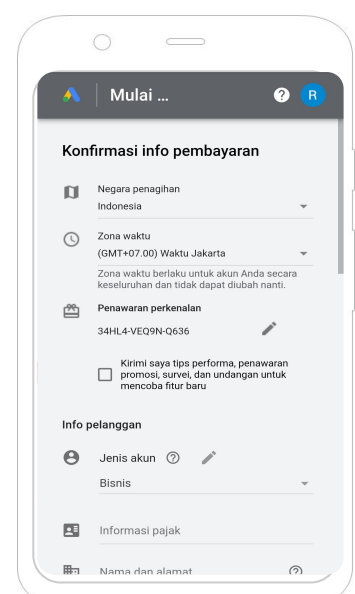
Mulai ...

?

R

Konfirmasi info pembayaran

Negara penagihan
Indonesia

Zona waktu
(GMT+07.00) Waktu Jakarta

Zona waktu berlaku untuk akun Anda secara keseluruhan dan tidak dapat diubah nanti.

Penawaran perkenalan
34HL4-VEQ9N-Q636

Kirimi saya tips performa, penawaran promosi, survei, dan undangan untuk mencoba fitur baru

Info pelanggan

Jenis akun
Bisnis

Informasi pajak

Nama dan alamat